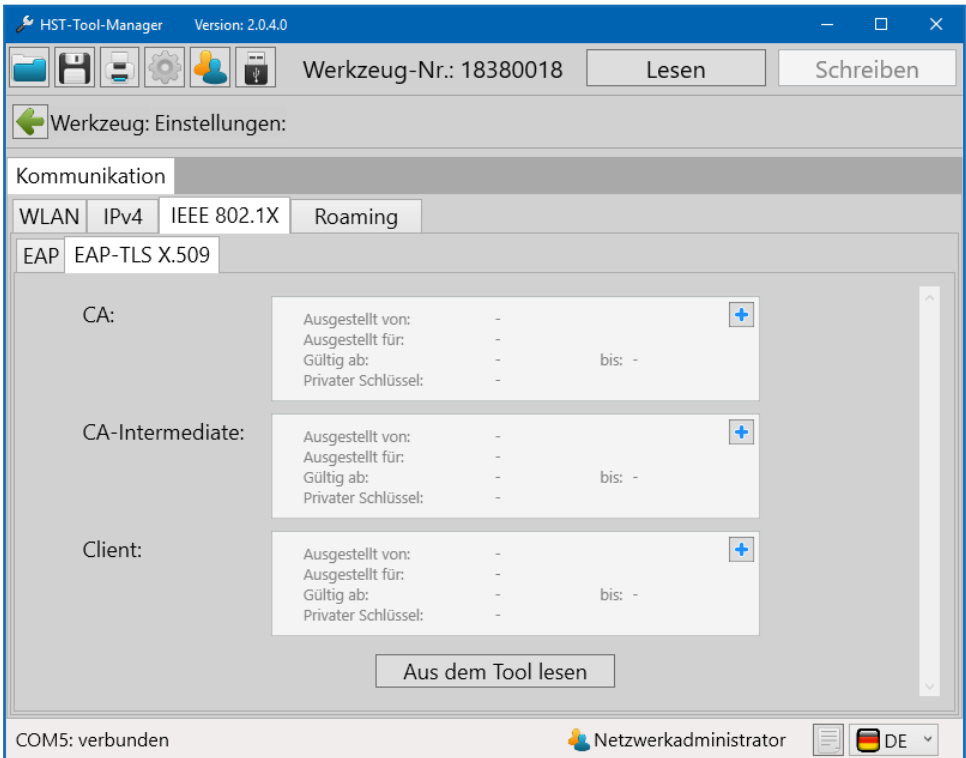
HST-Tool-Manager Version: 2.0.4.0

Werkzeug-Nr.: 18380018

Lesen

Schreiben

Werkzeug: Einstellungen:

Kommunikation

WLAN | IPv4 | IEEE 802.1X | Roaming

EAP | EAP-TLS X.509

CA:

Ausgestellt von: -
Ausgestellt für: -
Gültig ab: - bis: -
Privater Schlüssel: -

CA-Intermediate:

Ausgestellt von: -
Ausgestellt für: -
Gültig ab: - bis: -
Privater Schlüssel: -

Client:

Ausgestellt von: -
Ausgestellt für: -
Gültig ab: - bis: -
Privater Schlüssel: -

Aus dem Tool lesen

COM5: verbunden

Netzwerkadministrator

DE